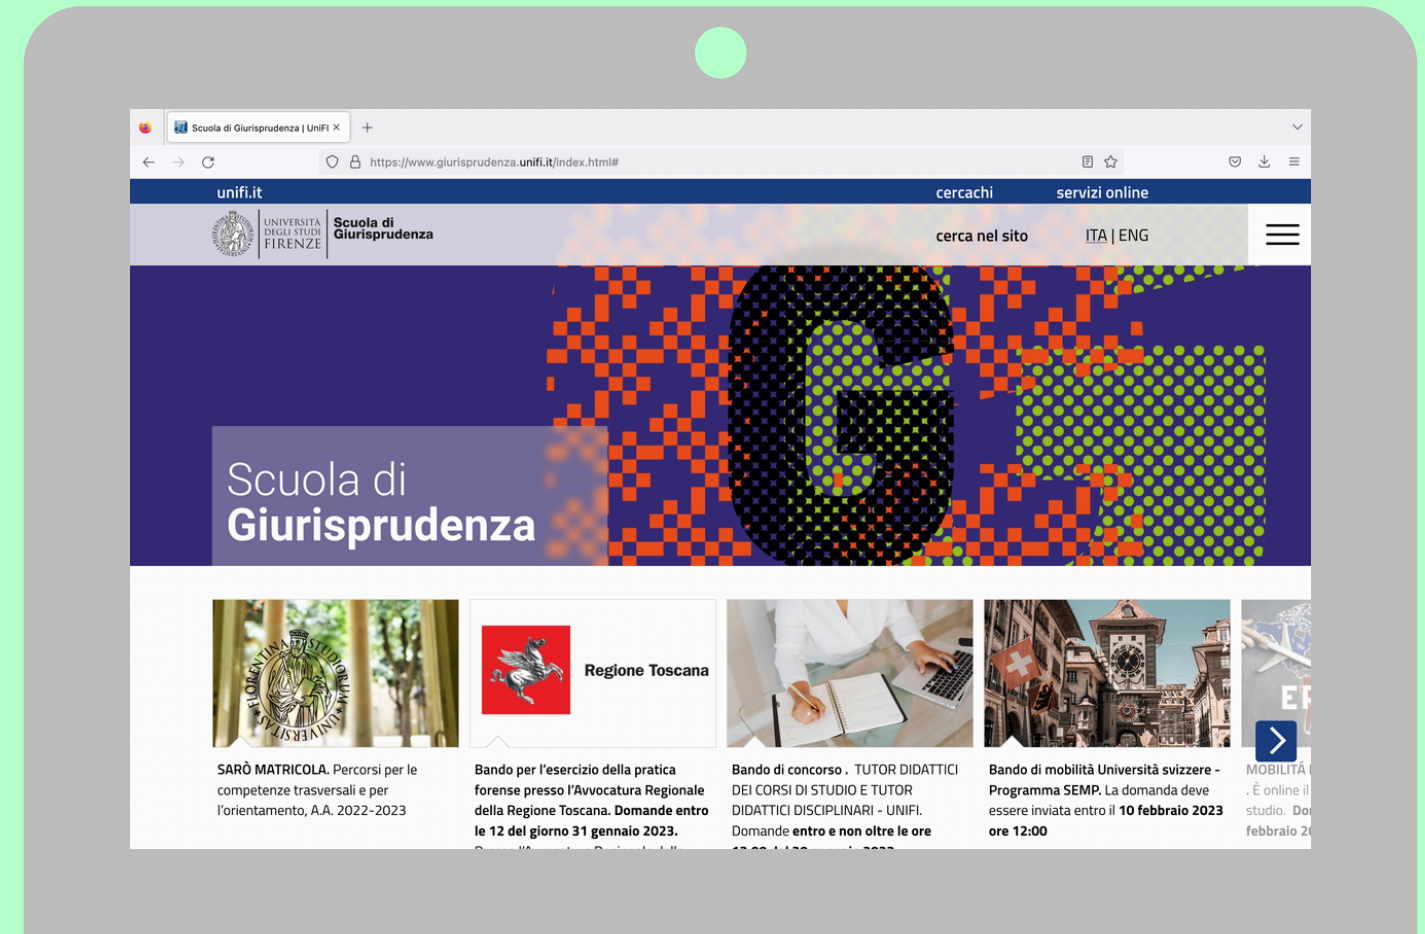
Scuola di Giurisprudenza | UniFI ×

https://www.giurisprudenza.unifi.it/index.html#

unifi.it

cercachi

servizi online

UNIVERSITÀ DEGLI STUDI FIRENZE

Scuola di Giurisprudenza

cerca nel sito

ITA | ENG

Scuola di
Giurisprudenza

FLORENTINA STUDIORUM UNIVERSITAS

Regione Toscana

SARÒ MATRICOLA. Percorsi per le competenze trasversali e per l'orientamento, A.A. 2022-2023

Bando per l'esercizio della pratica forense presso l'Avvocatura Regionale della Regione Toscana. Domande entro le 12 del giorno 31 gennaio 2023. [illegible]

Bando di concorso . TUTOR DIDATTICI DEI CORSI DI STUDIO E TUTOR DIDATTICI DISCIPLINARI - UNIFI. Domande entro e non oltre le ore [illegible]

Bando di mobilità Università svizzere - Programma SEMP. La domanda deve essere inviata entro il 10 febbraio 2023 ore 12:00

ER

MOBILITÀ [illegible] . È online il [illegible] studio. Do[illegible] febbraio 2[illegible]